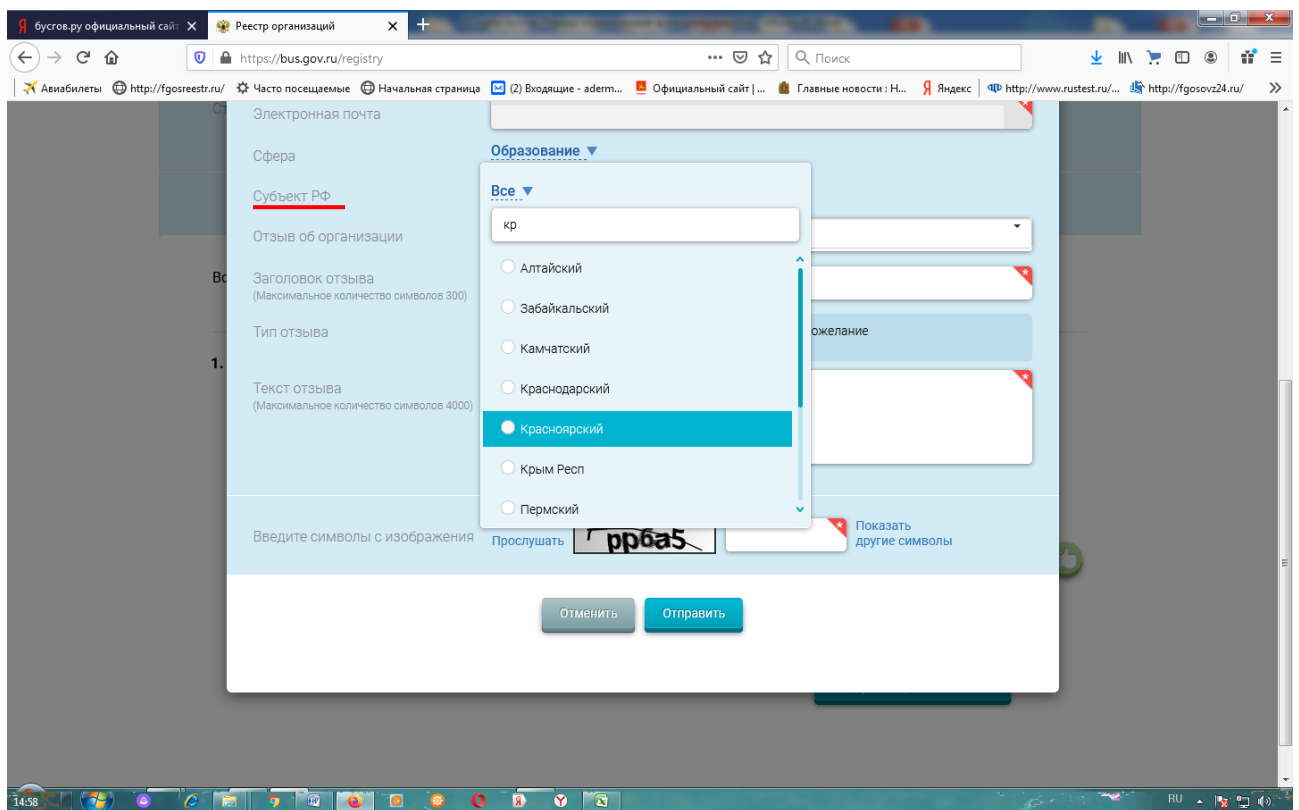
бусгов.ру официальный сайт
Реестр организаций
https://bus.gov.ru/registry
Поиск
Авиабилеты http://fgosreestr.ru/ Часто посещаемые Начальная страница (2) Входящие - aderm... Официальный сайт | ... Главные новости : Н... Яндекс http://www.rustest.ru/... http://fgosovz24.ru/

Электронная почта
Сфера
Образование
Субъект РФ
Все
кр
Отзыв об организации
Заголовок отзыва
(Максимальное количество символов 300)
Тип отзыва
Текст отзыва
(Максимальное количество символов 4000)
Алтайский
Забайкальский
Камчатский
Краснодарский
Красноярский
Крым Респ
Пермский
ожелание
Введите символы с изображения
Прослушать
pp6a5
Показать другие символы
Отменить
Отправить
14:58
RU